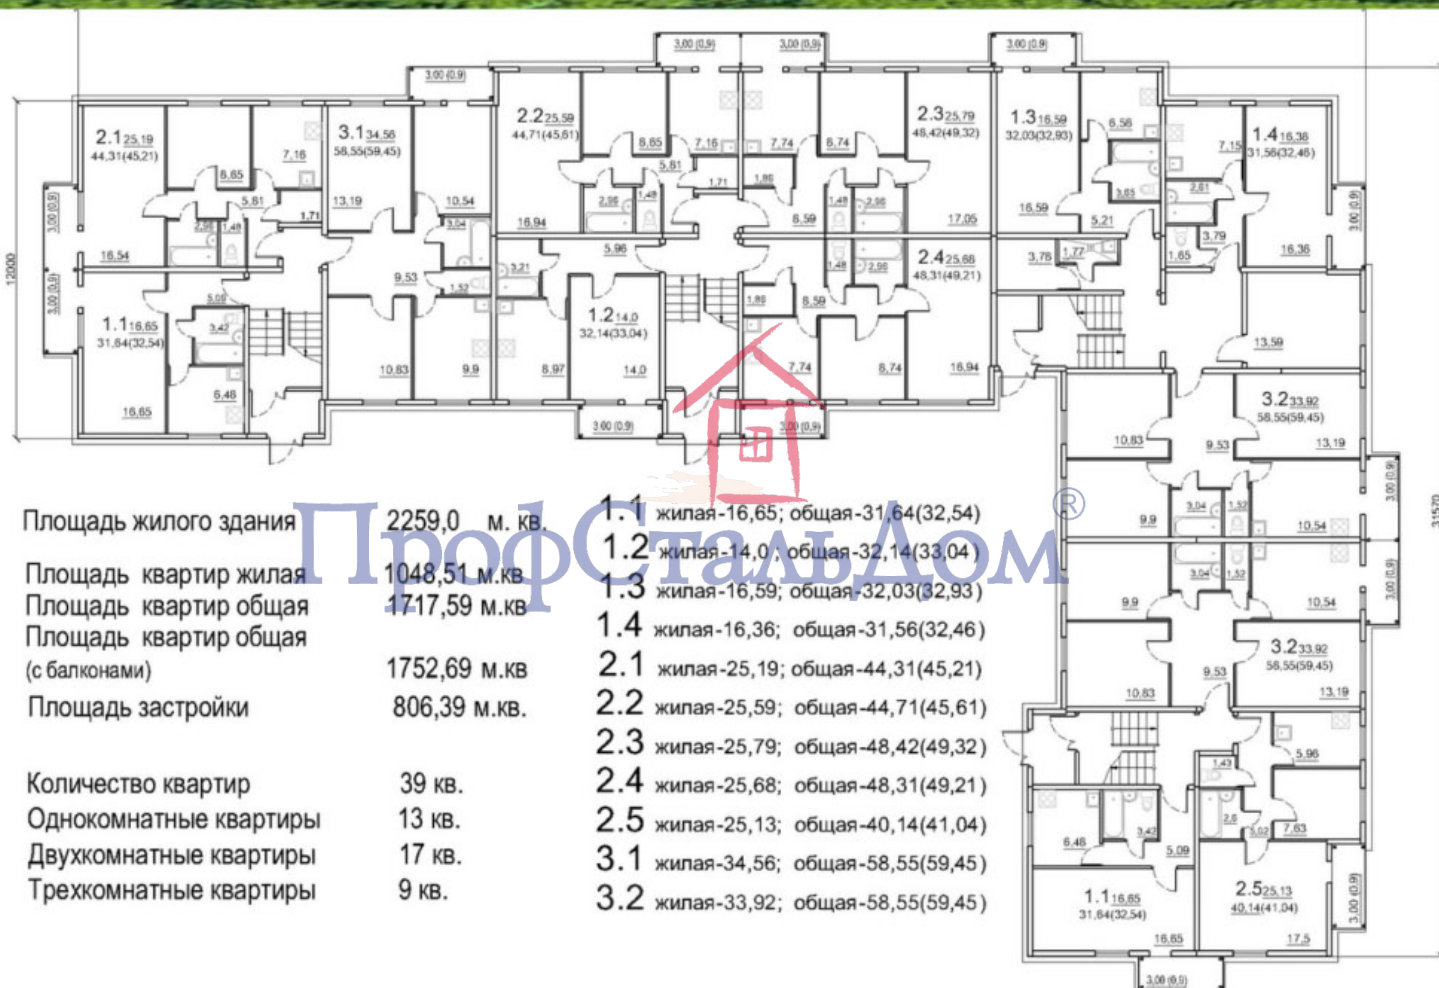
Площадь жилого здания 2259,0 м. кв.

Площадь квартир жилая 1048,51 м.кв
Площадь квартир общая 1717,59 м.кв
Площадь квартир общая (с балконами) 1752,69 м.кв
Площадь застройки 806,39 м.кв.

Количество квартир 39 кв.
Однокомнатные квартиры 13 кв.
Двухкомнатные квартиры 17 кв.
Трехкомнатные квартиры 9 кв.

1.1 жилая-16,65; общая-31,64(32,54)
1.2 жилая-14,0; общая-32,14(33,04)
1.3 жилая-16,59; общая-32,03(32,93)
1.4 жилая-16,36; общая-31,56(32,46)
2.1 жилая-25,19; общая-44,31(45,21)
2.2 жилая-25,59; общая-44,71(45,61)
2.3 жилая-25,79; общая-48,42(49,32)
2.4 жилая-25,68; общая-48,31(49,21)
2.5 жилая-25,13; общая-40,14(41,04)
3.1 жилая-34,56; общая-58,55(59,45)
3.2 жилая-33,92; общая-58,55(59,45)

ПрофСтальДом®

2.1 25,19 44,31(45,21)
3.1 34,56 58,55(59,45)
2.2 25,59 44,71(45,61)
2.3 25,79 48,42(49,32)
1.3 16,59 32,03(32,93)
1.4 16,36 31,56(32,46)
2.4 25,68 48,31(49,21)
1.1 16,65 31,64(32,54)
1.2 14,0 32,14(33,04)
3.2 33,92 58,55(59,45)
3.2 33,92 58,55(59,45)
1.1 16,65 31,64(32,54)
2.5 25,13 40,14(41,04)

3,00 (0,9) 3,00 (0,9) 3,00 (0,9) 3,00 (0,9) 3,00 (0,9) 3,00 (0,9) 3,00 (0,9) 3,00 (0,9) 3,00 (0,9) 3,00 (0,9) 3,00 (0,9) 3,00 (0,9) 3,00 (0,9)
12000 31570
8,65 7,16 5,81 1,71 2,95 1,48 16,54 13,19 10,54 3,04 9,53 1,52 3,21 16,94 8,65 7,16 5,81 1,71 1,86 7,74 8,74 2,95 1,48 5,96 8,59 1,48 2,96 17,05 16,59 6,56 3,63 5,21 7,15 2,61 3,79 1,65 16,36 3,78 1,77 3,09 3,42 6,48 16,65 10,83 9,9 8,97 14,0 1,86 8,59 7,74 8,74 16,94 13,59 10,83 9,53 13,19 9,9 3,04 1,52 10,54 9,9 3,04 1,52 10,54 10,83 9,53 13,19 5,96 1,43 2,6 5,02 7,63 6,48 3,42 5,09 16,65 17,5